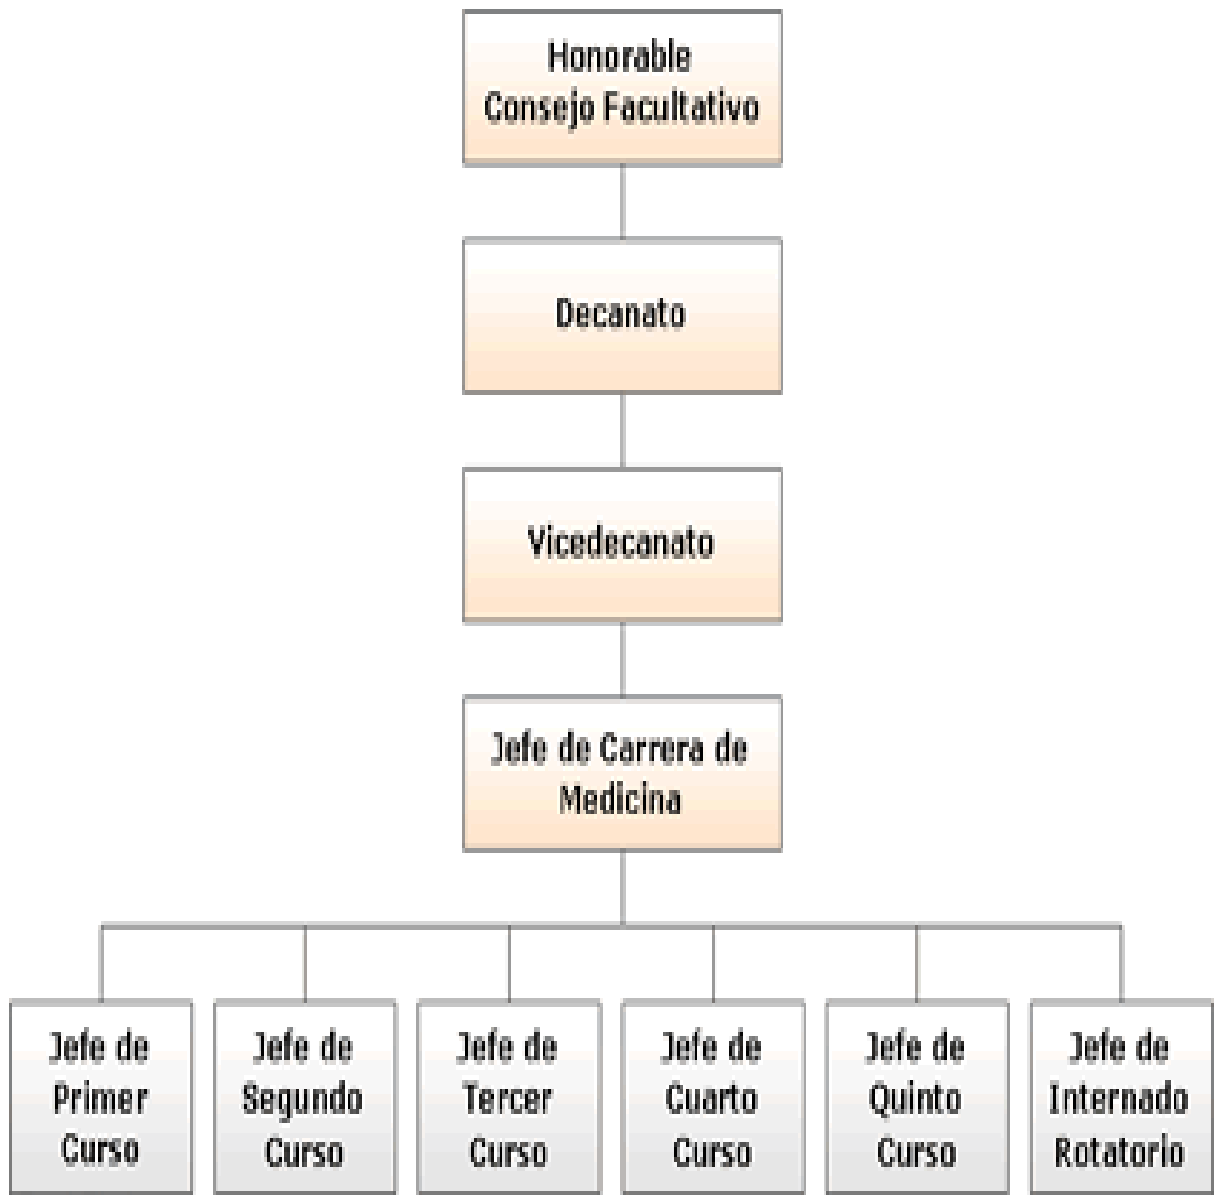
Honorable Consejo Facultativo

Decanato

Vicedecanato

Jefe de Carrera de Medicina

Jefe de Primer Curso

Jefe de Segundo Curso

Jefe de Tercer Curso

Jefe de Cuarto Curso

Jefe de Quinto Curso

Jefe de Internado Rotatorio